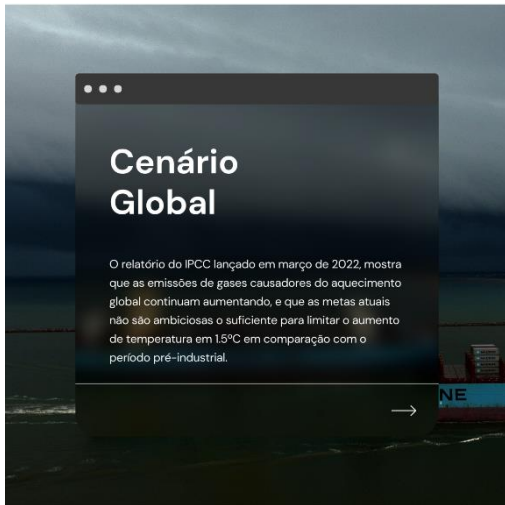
Cenário Global

O relatório do IPCC lançado em março de 2022, mostra que as emissões de gases causadores do aquecimento global continuam aumentando, e que as metas atuais não são ambiciosas o suficiente para limitar o aumento de temperatura em 1.5ºC em comparação com o período pré-industrial.

→

NE